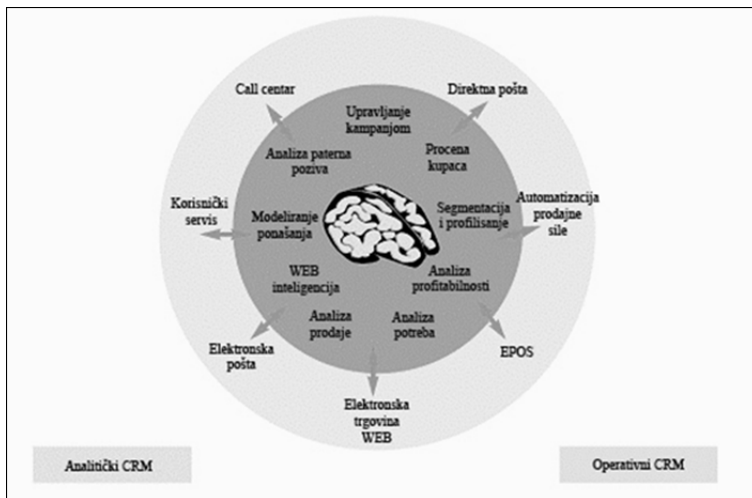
Call centar

Direktna pošta

Upravljanje kampanjom

Analiza paterna poziva

Procena kupaca

Korisnički servis

Modeliranje ponašanja

Segmentacija i profilisanje

Automatizacija prodajne sile

WEB inteligencija

Analiza profitabilnosti

Analiza prodaje

Analiza potreba

Elektronska pošta

EPOS

Elektronska trgovina WEB

Analitički CRM

Operativni CRM